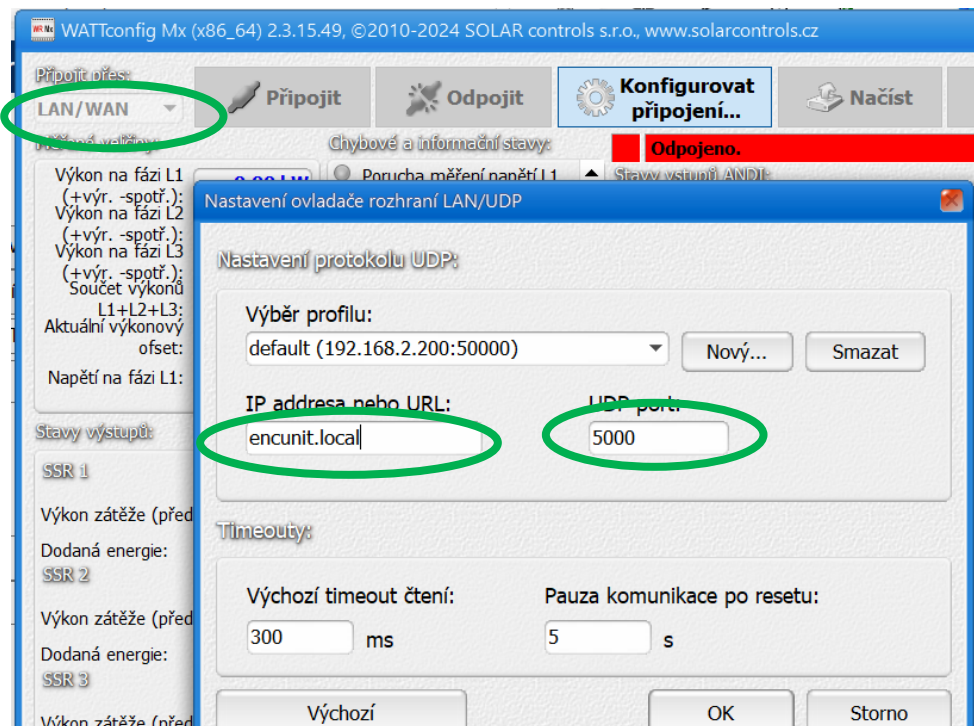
WATTconfig Mx (x86_64) 2.3.15.49, ©2010-2024 SOLAR controls s.r.o., www.solarcontrols.cz

Připojit přes:
LAN/WAN

Připojit
Odpojit
Konfigurovat připojení...
Načíst

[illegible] veličiny:
Výkon na fázi L1 (+výr. -spotř.):
Výkon na fázi L2 (+výr. -spotř.):
Výkon na fázi L3 (+výr. -spotř.):
Součet výkonů L1+L2+L3:
Aktuální výkonový ofset:
Napětí na fázi L1:

Chybové a informační stavy:
Porucha měření napětí L1

Odpojeno.
Stavy vstupů ANDI:

Stavy výstupů:
SSR 1
Výkon zátěže (před
Dodaná energie:
SSR 2
Výkon zátěže (před
Dodaná energie:
SSR 3
Výkon zátěže (před

Nastavení ovladače rozhraní LAN/UDP

Nastavení protokolu UDP:
Výběr profilu:
default (192.168.2.200:50000)
Nový...
Smazat
IP addresa nebo URL:
encunit.local
UDP port:
5000

Timeouty:
Výchozí timeout čtení:
300
ms
Pauza komunikace po resetu:
5
s

Výchozí
OK
Storno